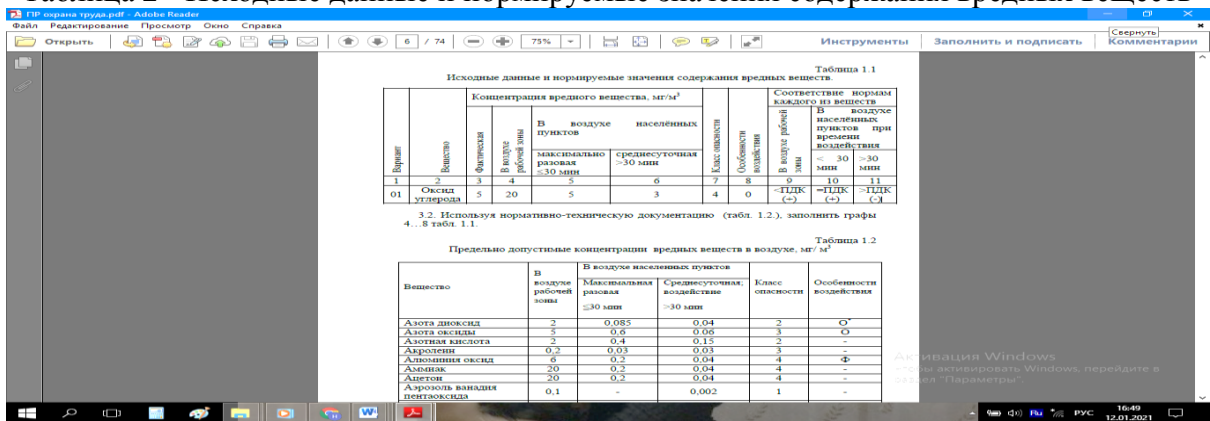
Таблица 1 - Исходные данные и нормируемые значения содержания вредных веществ

ПР охрана труда.pdf - Adobe Reader

Файл Редактирование Просмотр Окно Справка

Открыть 6 / 74 75% Инструменты Заполнить и подписать Комментарии

Свернуть

Таблица 1.1
Исходные данные и нормируемые значения содержания вредных веществ.

| Вариант | Вещество | Концентрация вредного вещества, мг/м³ | | | | Класс опасности | Особенности воздействия | Соответствие нормам каждого из веществ | | |
|---|---|---|---|---|---|---|---|---|---|---|
| | | Фактическая | В воздухе рабочей зоны | В воздухе населённых пунктов | | | | В воздухе рабочей зоны | В воздухе населённых пунктов при времени воздействия | |
| | | | | максимально разовая ≤30 мин | среднесуточная >30 мин | | | | < 30 мин | >30 мин |
| 1 | 2 | 3 | 4 | 5 | 6 | 7 | 8 | 9 | 10 | 11 |
| 01 | Оксид углерода | 5 | 20 | 5 | 3 | 4 | 0 | <ПДК (-) | =ПДК (+) | >ПДК (-) |

3.2. Используя нормативно-техническую документацию (табл. 1.2.), заполнить графы 4…8 табл. 1.1.

Таблица 1.2
Предельно допустимые концентрации вредных веществ в воздухе, мг/ м³

| Вещество | В воздухе рабочей зоны | В воздухе населенных пунктов: Максимальная разовая ≤30 мин | Среднесуточная; воздействие >30 мин | Класс опасности | Особенности воздействия |
|---|---|---|---|---|---|
| Азота диоксид | 2 | 0,085 | 0,04 | 2 | О* |
| Азота оксиды | 5 | 0,6 | 0,06 | 3 | О |
| Азотная кислота | 2 | 0,4 | 0,15 | 2 | - |
| Акролеин | 0,2 | 0,03 | 0,03 | 3 | - |
| Алюминия оксид | 6 | 0,2 | 0,04 | 4 | Ф |
| Аммиак | 20 | 0,2 | 0,04 | 4 | - |
| Ацетон | 20 | 0,2 | 0,04 | 4 | - |
| Аэрозоль ванадия пентаоксида | 0,1 | - | 0,002 | 1 | - |

Активация Windows
Чтобы активировать Windows, перейдите в раздел "Параметры".

РУС 16:49 12.01.2021